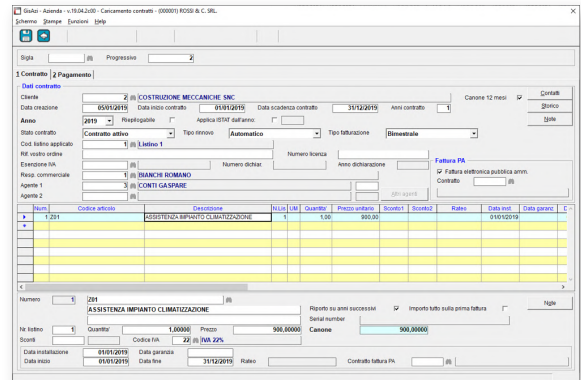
GisAzi - Azienda - v.19.04.2c30 - Caricamento contratti - (000001) ROSSI & C. SRL

Schermo Stampe Funzioni Help

Sigla Progressivo 2

1 Contratto 2 Pagamento

Dati contratto

Cliente 2 COSTRUZIONE MECCANICHE SNC Canone 12 mesi ☑ Contatti

Data creazione 05/01/2019 Data inizio contratto 01/01/2019 Data scadenza contratto 31/12/2019 Anni contratto 1 Storico

Anno 2019 Riepilogativo Applica ISTAT dall'anno Note

Stato contratto Contratto attivo Tipo rinnovo Automatico Tipo fatturazione Bimestrale

Cod. listino applicato 1 Listino 1

Rif. vostro ordine Numero licenza

Esenzione IVA Numero dichiar. Anno dichiarazione

Resp. commerciale 1 BIANCHI ROMANO

Agente 1 3 CONTI GASPARE

Agente 2 Altri agenti

Fattura PA

☑ Fattura elettronica pubblica amm.

Contratto

| Num. | Codice articolo | Descrizione | N.Lis | UM | Quantita' | Prezzo unitario | Sconto1 | Sconto2 | Rateo | Data inst. | Data garanz. |
|---|---|---|---|---|---|---|---|---|---|---|---|
| 1 | Z01 | ASSISTENZA IMPIANTO CLIMATIZZAZIONE | 1 | | 1,00 | 900,00 | | | | 01/01/2019 | |

Numero 1 Z01 Note

ASSISTENZA IMPIANTO CLIMATIZZAZIONE Riporto su anni successivi ☑ Importo tutto sulla prima fattura

Serial number

Nr. listino 1 Quantita' 1,00000 Prezzo 900,00000 Canone 900,00000

Sconti Codice IVA 22 IVA 22%

Data installazione 01/01/2019 Data garanzia

Data inizio 01/01/2019 Data fine 31/12/2019 Rateo Contratto fattura PA